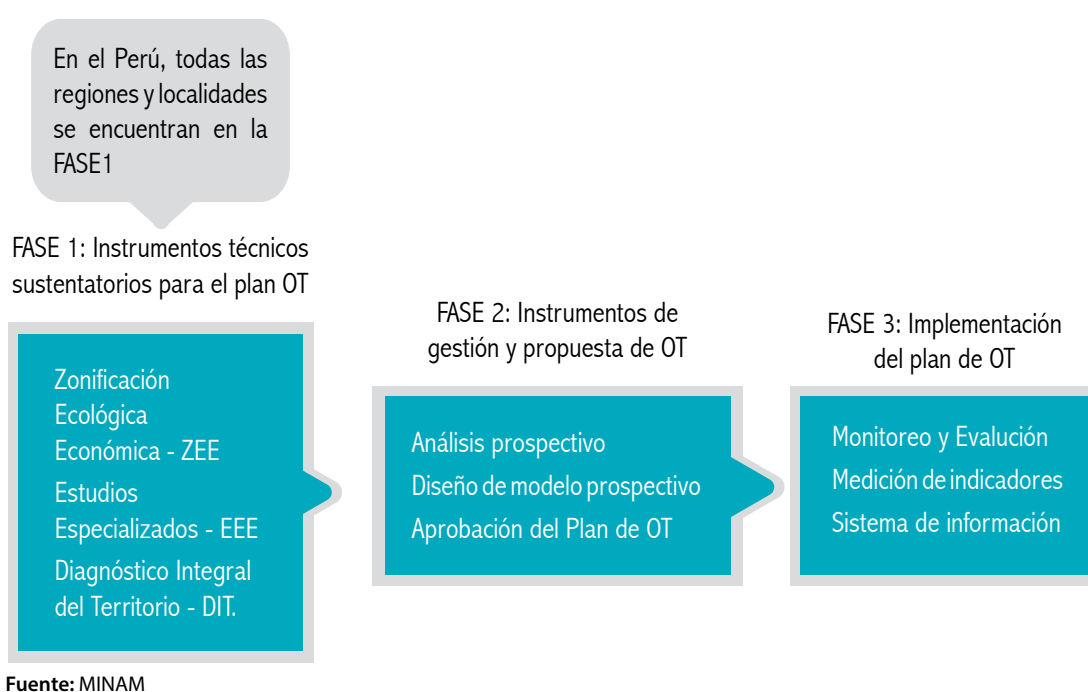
En el Perú, todas las regiones y localidades se encuentran en la FASE1

FASE 1: Instrumentos técnicos sustentatorios para el plan OT

Zonificación Ecológica Económica - ZEE
Estudios Especializados - EEE
Diagnóstico Integral del Territorio - DIT.

FASE 2: Instrumentos de gestión y propuesta de OT

Análisis prospectivo
Diseño de modelo prospectivo
Aprobación del Plan de OT

FASE 3: Implementación del plan de OT

Monitoreo y Evalución
Medición de indicadores
Sistema de información

Fuente: MINAM